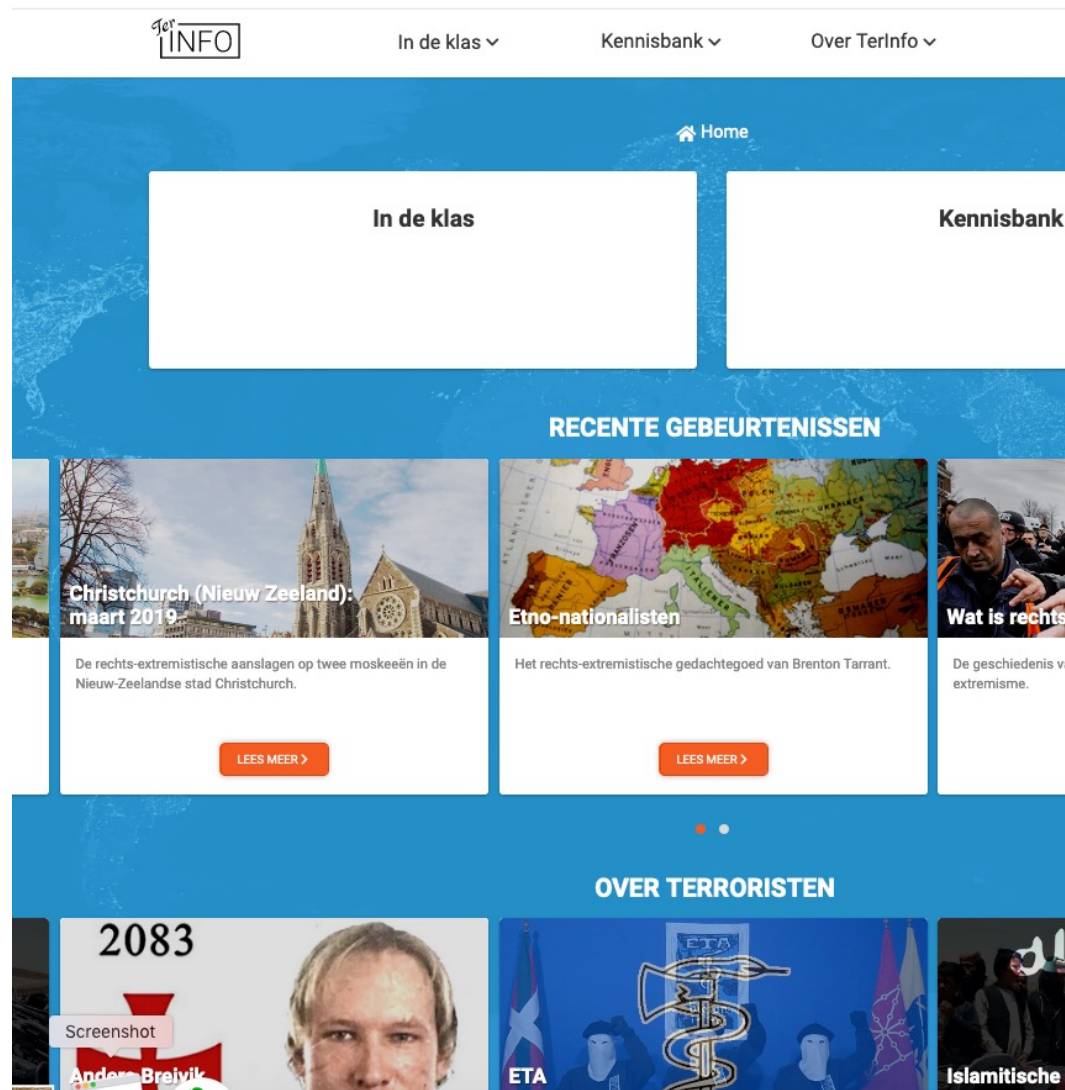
Ter INFO

In de klas

Kennisbank

Over TerInfo

Home

In de klas

Kennisbank

RECENTE GEBEURTENISSEN

Christchurch (Nieuw Zeeland): maart 2019

De rechts-extremistische aanslagen op twee moskeeën in de Nieuw-Zeelandse stad Christchurch.

LEES MEER >

Etno-nationalisten

Het rechts-extremistische gedachtegoed van Brenton Tarrant.

LEES MEER >

Wat is rechts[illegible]

De geschiedenis v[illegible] extremisme.

OVER TERRORISTEN

2083

Screenshot

Anders Breivik

ETA

ETA

Islamitische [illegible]